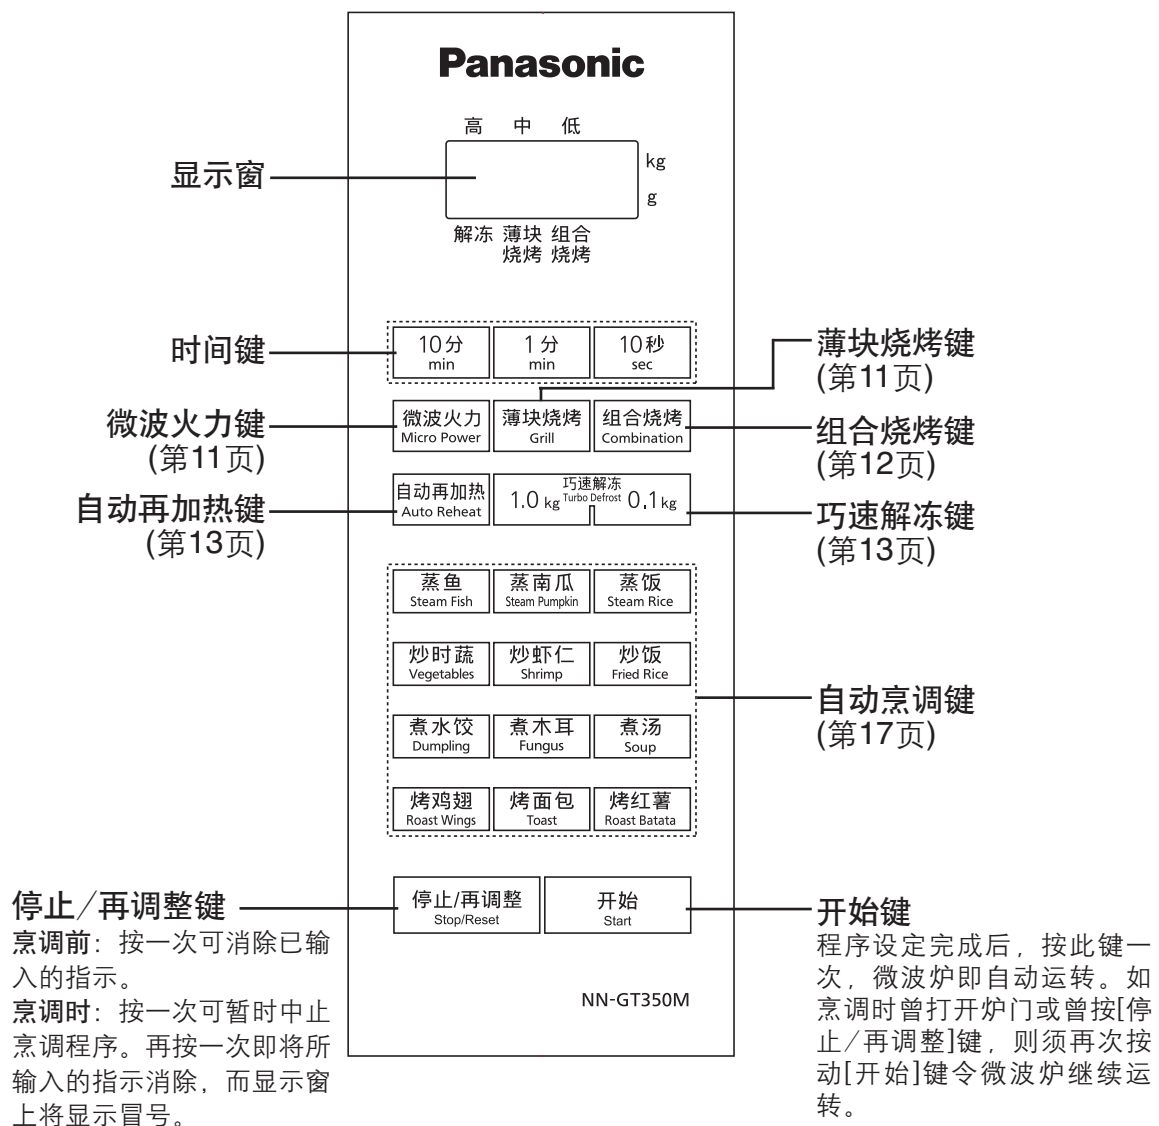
Panasonic

高 中 低

显示窗

kg
g

解冻 薄块烧烤 组合烧烤

时间键

10分 min
1分 min
10秒 sec

薄块烧烤键 (第11页)

微波火力键 (第11页)

微波火力 Micro Power
薄块烧烤 Grill
组合烧烤 Combination

组合烧烤键 (第12页)

自动再加热键 (第13页)

自动再加热 Auto Reheat
巧速解冻 Turbo Defrost 1.0 kg 0.1 kg

巧速解冻键 (第13页)

蒸鱼 Steam Fish
蒸南瓜 Steam Pumpkin
蒸饭 Steam Rice
炒时蔬 Vegetables
炒虾仁 Shrimp
炒饭 Fried Rice
煮水饺 Dumpling
煮木耳 Fungus
煮汤 Soup
烤鸡翅 Roast Wings
烤面包 Toast
烤红薯 Roast Batata

自动烹调键 (第17页)

停止/再调整键
烹调前：按一次可消除已输入的指示。
烹调时：按一次可暂时中止烹调程序。再按一次即将所输入的指示消除，而显示窗上将显示冒号。

停止/再调整 Stop/Reset
开始 Start

开始键
程序设定完成后，按此键一次，微波炉即自动运转。如烹调时曾打开炉门或曾按[停止/再调整]键，则须再次按动[开始]键令微波炉继续运转。

NN-GT350M